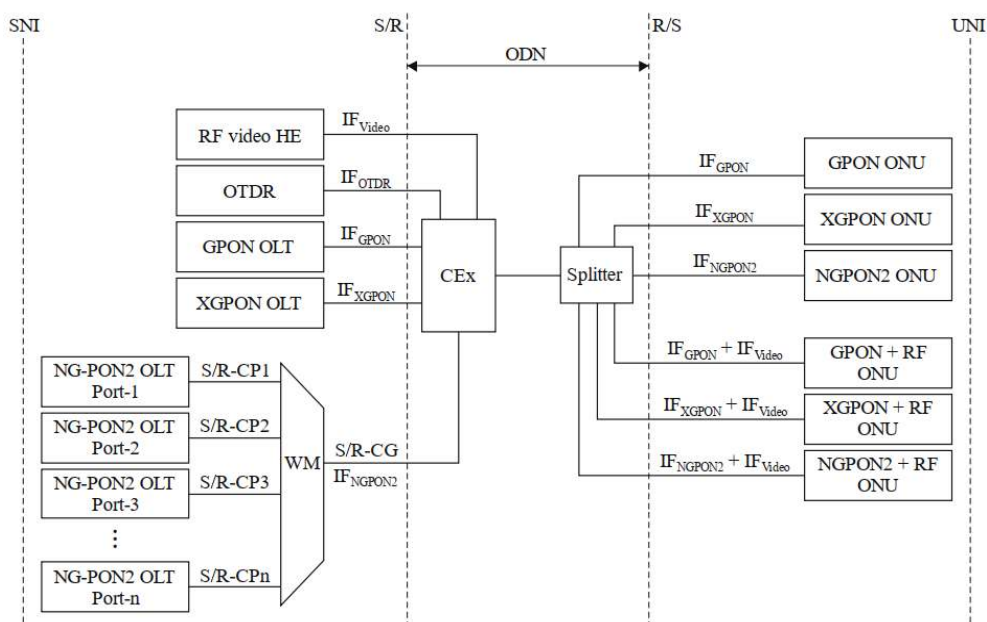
SNI

S/R

R/S

UNI

ODN

RF video HE

$IF_{Video}$

OTDR

$IF_{OTDR}$

GPON OLT

$IF_{GPON}$

XGPON OLT

$IF_{XGPON}$

CEx

Splitter

$IF_{GPON}$

GPON ONU

$IF_{XGPON}$

XGPON ONU

$IF_{NGPON2}$

NGPON2 ONU

$IF_{GPON} + IF_{Video}$

GPON + RF ONU

$IF_{XGPON} + IF_{Video}$

XGPON + RF ONU

$IF_{NGPON2} + IF_{Video}$

NGPON2 + RF ONU

NG-PON2 OLT Port-1

S/R-CP1

NG-PON2 OLT Port-2

S/R-CP2

NG-PON2 OLT Port-3

S/R-CP3

⋮

NG-PON2 OLT Port-n

S/R-CPn

WM

S/R-CG

$IF_{NGPON2}$